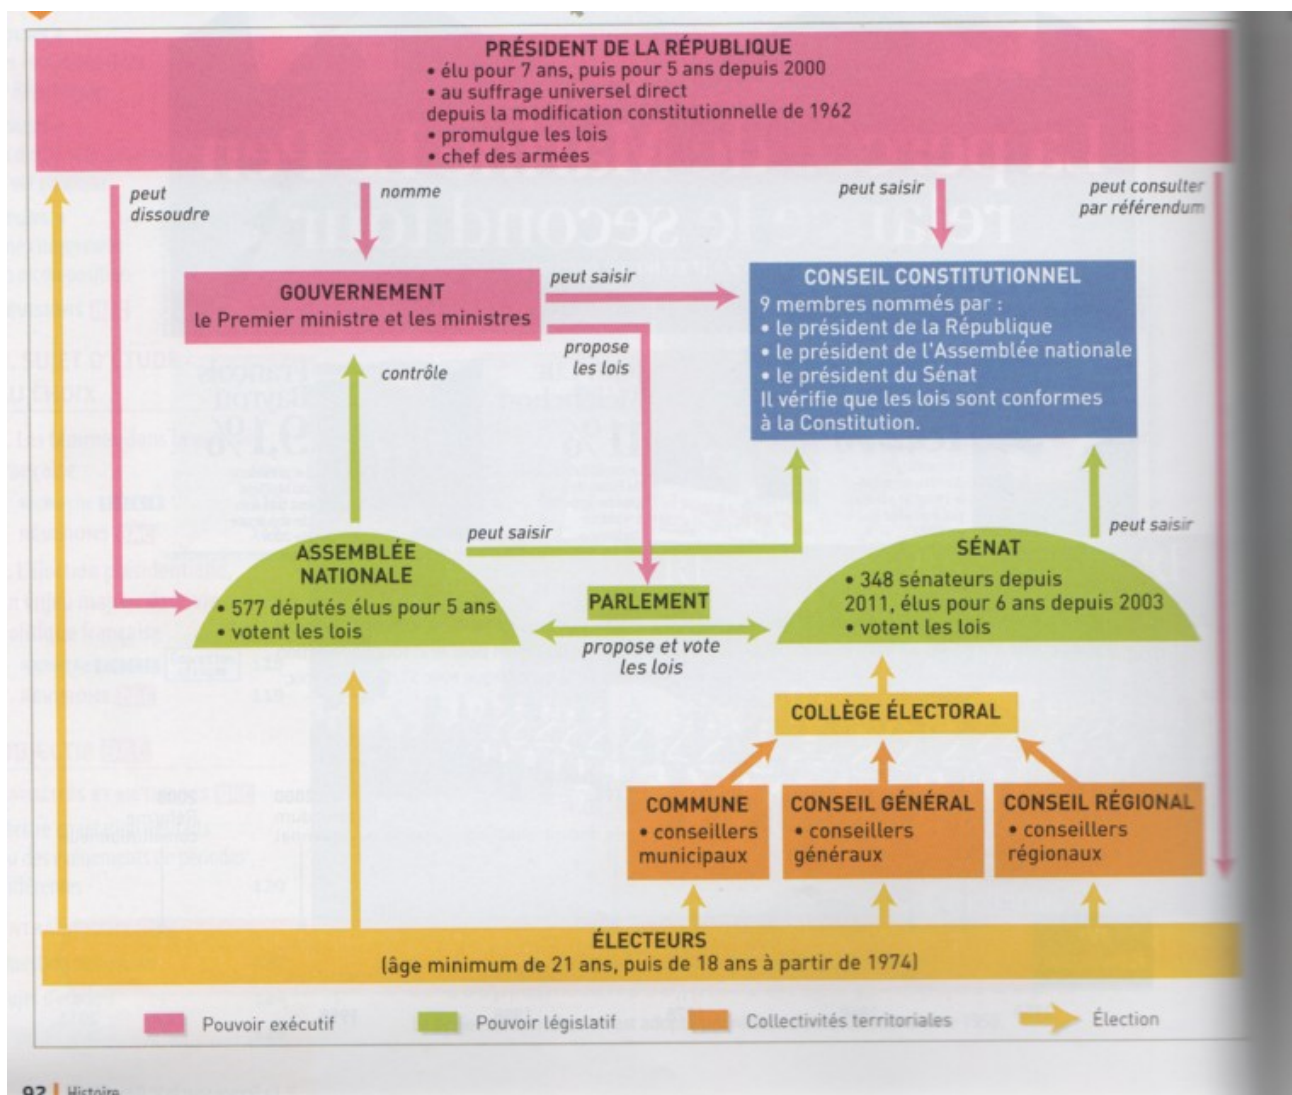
PRÉSIDENT DE LA RÉPUBLIQUE
• élu pour 7 ans, puis pour 5 ans depuis 2000
• au suffrage universel direct depuis la modification constitutionnelle de 1962
• promulgue les lois
• chef des armées

peut dissoudre

nomme

peut saisir

peut consulter par référendum

GOUVERNEMENT
le Premier ministre et les ministres

peut saisir

propose les lois

contrôle

CONSEIL CONSTITUTIONNEL
9 membres nommés par :
• le président de la République
• le président de l'Assemblée nationale
• le président du Sénat
Il vérifie que les lois sont conformes à la Constitution.

peut saisir

peut saisir

ASSEMBLÉE NATIONALE
• 577 députés élus pour 5 ans
• votent les lois

PARLEMENT

propose et vote les lois

SÉNAT
• 348 sénateurs depuis 2011, élus pour 6 ans depuis 2003
• votent les lois

COLLÈGE ÉLECTORAL

COMMUNE
• conseillers municipaux

CONSEIL GÉNÉRAL
• conseillers généraux

CONSEIL RÉGIONAL
• conseillers régionaux

ÉLECTEURS
(âge minimum de 21 ans, puis de 18 ans à partir de 1974)

Pouvoir exécutif
Pouvoir législatif
Collectivités territoriales
Élection

92 | Histoire